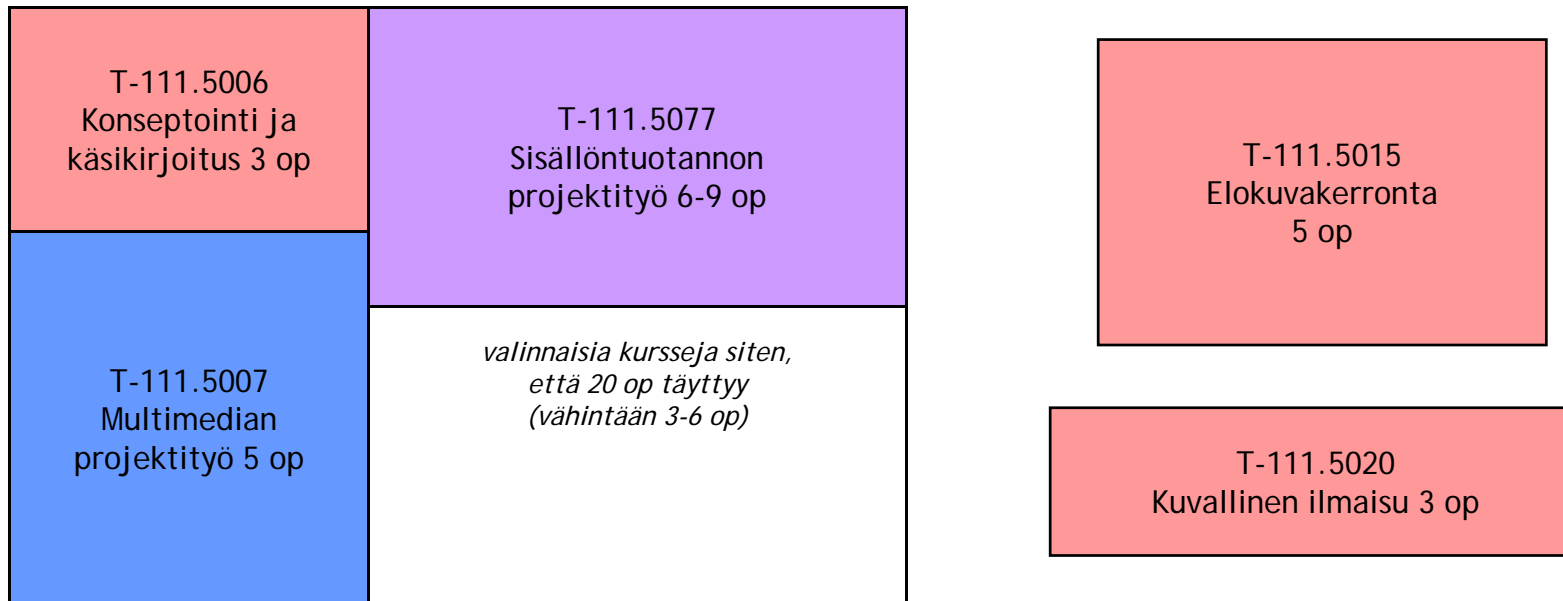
T-111.5006
Konseptointi ja
käsikirjoitus 3 op

T-111.5077
Sisällöntuotannon
projektityö 6-9 op

T-111.5007
Multimedian
projektityö 5 op

*valinnaisia kursseja siten, että 20 op täyttyy (vähintään 3-6 op)*

T-111.5015
Elokuvakerronta
5 op

T-111.5020
Kuvallinen ilmaisu 3 op